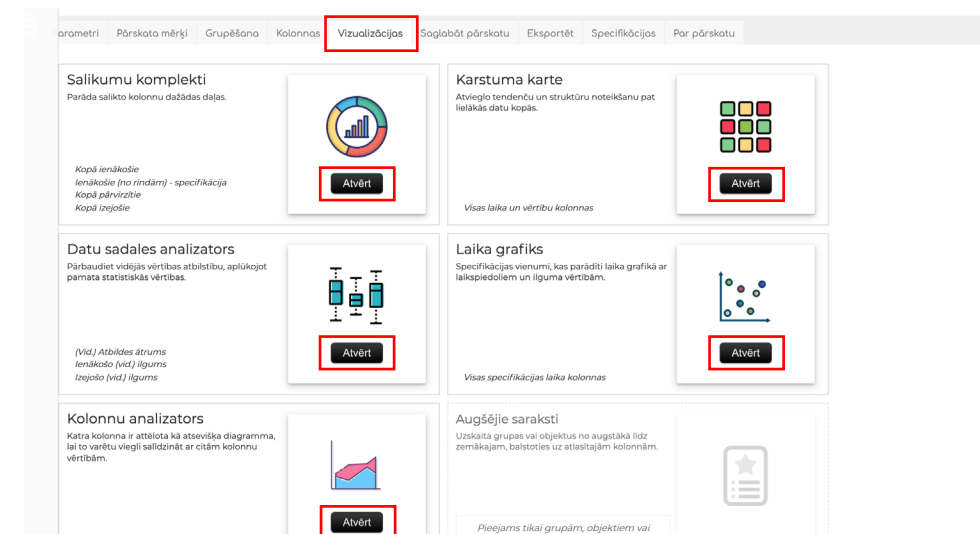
arametri Pārskata mērķi Grupēšana Kolonnas Vizualizācijas Saglabāt pārskatu Eksportēt Specifikācijas Par pārskatu

Salikumu komplekti
Parāda salikto kolonnu dažādas daļas.

Kopā ienākošie
Ienākošie (no rindām) - specifikācija
Kopā pārvirzītie
Kopā izejošie

Atvērt

Karstuma karte
Atvieglo tendenču un struktūru noteikšanu pat lielākās datu kopās.

Visas laika un vērtību kolonnas

Atvērt

Datu sadales analizators
Pārbaudiet vidējās vērtības atbilstību, aplūkojot pamata statistiskās vērtības.

(Vid.) Atbildes ātrums
Ienākošo (vid.) ilgums
Izejošo (vid.) ilgums

Atvērt

Laika grafiks
Specifikācijas vienumi, kas parādīti laika grafikā ar laikspiedoliem un ilguma vērtībām.

Visas specifikācijas laika kolonnas

Atvērt

Kolonnu analizators
Katra kolonna ir attēlota kā atsevišķa diagramma, lai to varētu viegli salīdzināt ar citām kolonnu vērtībām.

Atvērt

Augšējie saraksti
Uzskaita grupas vai objektus no augstākā līdz zemākajam, balstoties uz atlasītajām kolonnām.

Pieejams tikai grupām, objektiem vai